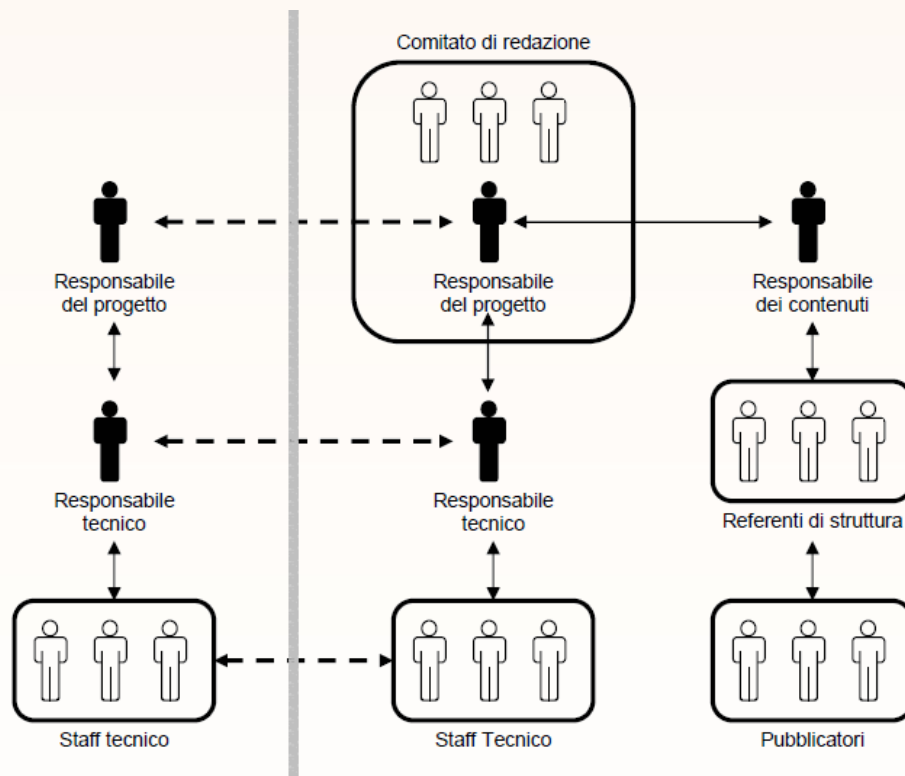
Comitato di redazione

Responsabile del progetto

Responsabile del progetto

Responsabile dei contenuti

Responsabile tecnico

Responsabile tecnico

Referenti di struttura

Staff tecnico

Staff Tecnico

Pubblicatori